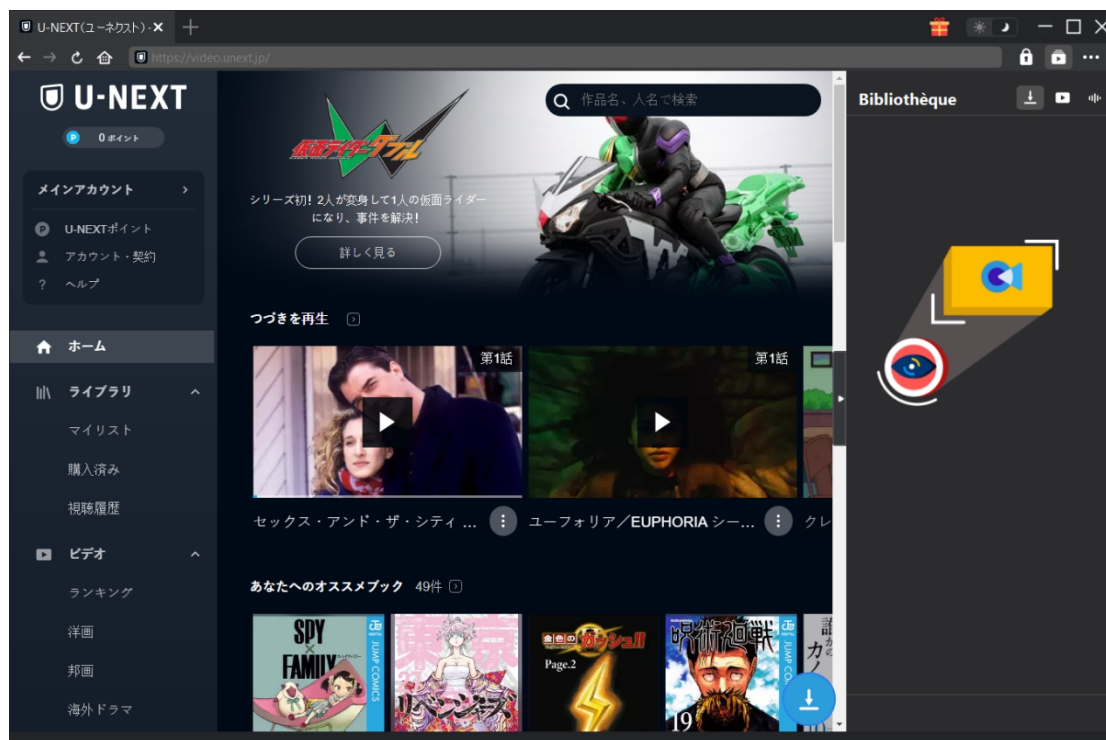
U-NEXT(ユーネクスト) -

https://video.unext.jp/

U-NEXT

0 ポイント

メインアカウント

U-NEXTポイント

アカウント・契約

ヘルプ

ホーム

ライブラリ

マイリスト

購入済み

視聴履歴

ビデオ

ランキング

洋画

邦画

海外ドラマ

作品名、人名で検索

仮面ライダーダブル

シリーズ初！2人が変身して1人の仮面ライダーになり、事件を解決！

詳しく見る

つづきを再生

第1話

第1話

セックス・アンド・ザ・シティ ...

ユーフォリア／EUPHORIA シー...

クレ

あなたへのオススメブック 49件

SPY × FAMILY

JUMP COMICS

リベンジャーズ

金色のガッシュ!! Page.2

呪術廻戦 19

JUMP COMICS

Bibliothèque